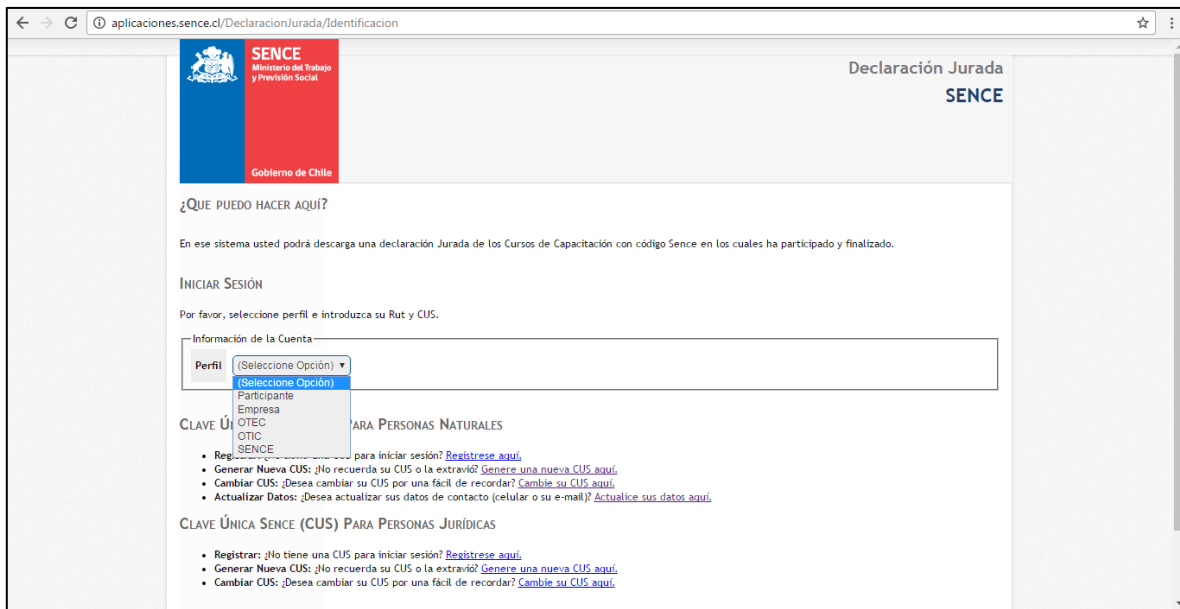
aplicaciones.sence.cl/DeclaracionJurada/Identificacion

SENCE
Ministerio del Trabajo y Previsión Social

Gobierno de Chile

Declaración Jurada
SENCE

¿QUE PUEDO HACER AQUÍ?

En ese sistema usted podrá descarga una declaración Jurada de los Cursos de Capacitación con código Sence en los cuales ha participado y finalizado.

INICIAR SESIÓN

Por favor, seleccione perfil e introduzca su Rut y CUS.

Información de la Cuenta

Perfil (Seleccione Opción) ▾
(Seleccione Opción)
Participante
Empresa
OTEC
OTIC
SENCE

CLAVE Ú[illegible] PARA PERSONAS NATURALES

• Regis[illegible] para iniciar sesión? Registrese aquí.
• Generar Nueva CUS: ¿No recuerda su CUS o la extravió? Genere una nueva CUS aquí.
• Cambiar CUS: ¿Desea cambiar su CUS por una fácil de recordar? Cambie su CUS aquí.
• Actualizar Datos: ¿Desea actualizar sus datos de contacto (celular o su e-mail)? Actualice sus datos aquí.

CLAVE ÚNICA SENCE (CUS) PARA PERSONAS JURÍDICAS

• Registrar: ¿No tiene una CUS para iniciar sesión? Registrese aquí.
• Generar Nueva CUS: ¿No recuerda su CUS o la extravió? Genere una nueva CUS aquí.
• Cambiar CUS: ¿Desea cambiar su CUS por una fácil de recordar? Cambie su CUS aquí.